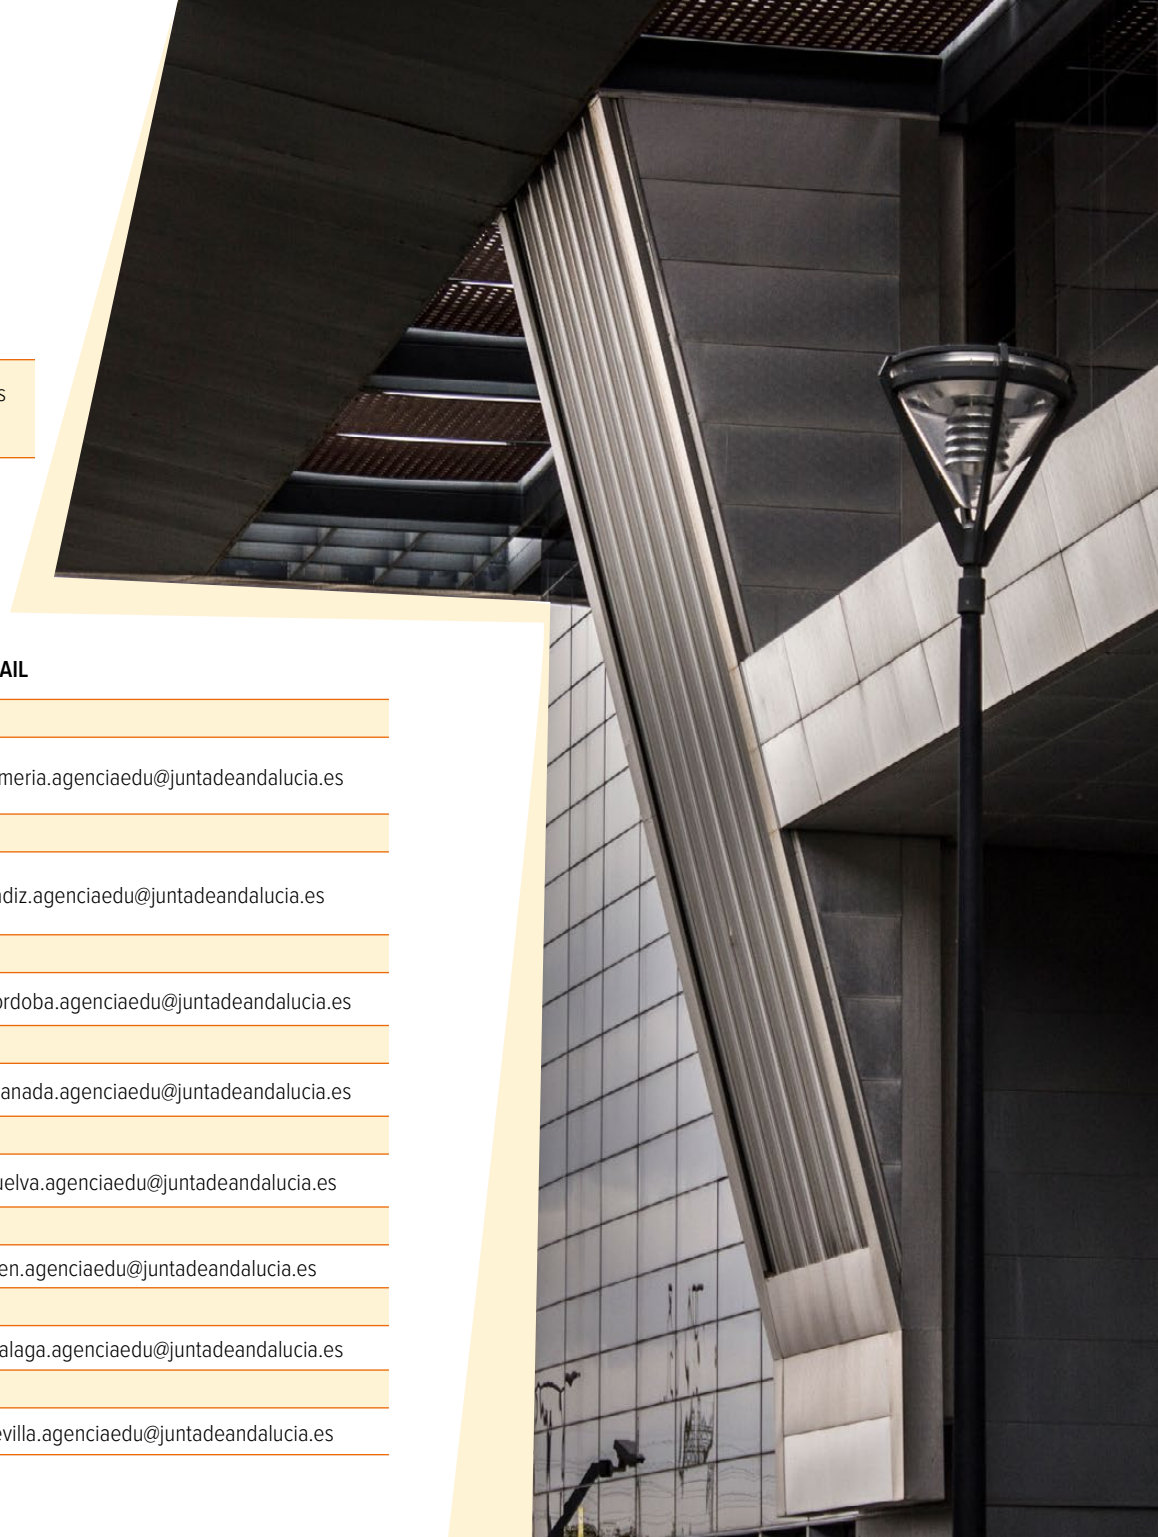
s

AIL

meria.agenciaedu@juntadeandalucia.es

diz.agenciaedu@juntadeandalucia.es

rdoba.agenciaedu@juntadeandalucia.es

anada.agenciaedu@juntadeandalucia.es

uelva.agenciaedu@juntadeandalucia.es

en.agenciaedu@juntadeandalucia.es

alaga.agenciaedu@juntadeandalucia.es

evilla.agenciaedu@juntadeandalucia.es